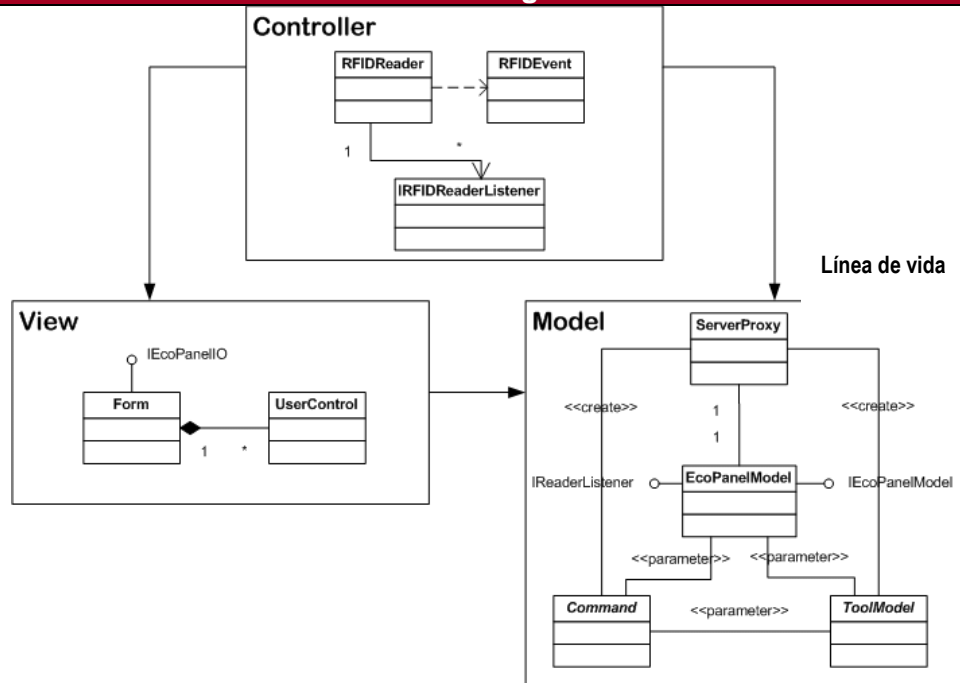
Controller

RFIDReader

RFIDEvent

1

*

IRFIDReaderListener

Línea de vida

View

IEcoPanelIO

Form

UserControl

1

*

Model

ServerProxy

<<create>>

<<create>>

1

1

IReaderListener

EcoPanelModel

IEcoPanelModel

<<parameter>>

<<parameter>>

Command

<<parameter>>

ToolModel